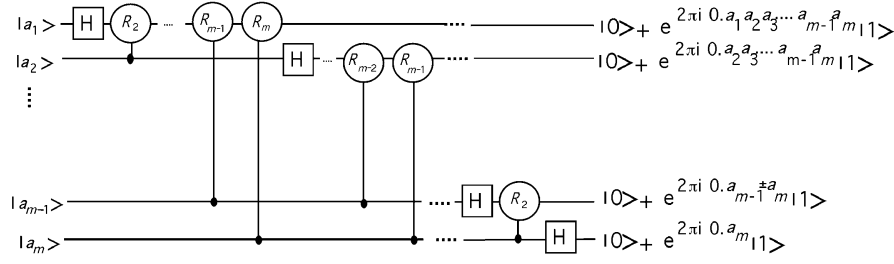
$|a_1\rangle$ H $R_2$ $R_{m-1}$ $R_m$ $|0\rangle + e^{2\pi i\ 0.a_1 a_2 a_3 \ldots a_{m-1} a_m}|1\rangle$

$|a_2\rangle$ H $R_{m-2}$ $R_{m-1}$ $|0\rangle + e^{2\pi i\ 0.a_2 a_3 \ldots a_{m-1} a_m}|1\rangle$

$|a_{m-1}\rangle$ H $R_2$ $|0\rangle + e^{2\pi i\ 0.a_{m-1} a_m}|1\rangle$

$|a_m\rangle$ H $|0\rangle + e^{2\pi i\ 0.a_m}|1\rangle$